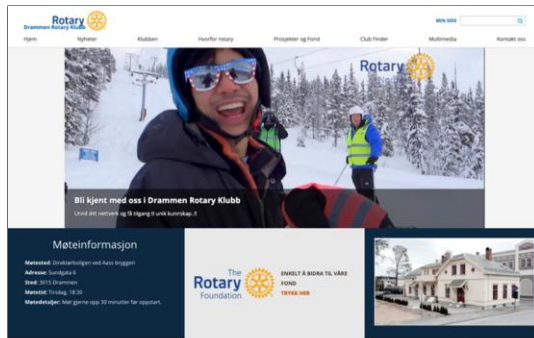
Rotary
Drammen Rotary Klubb

MIN SIDE

Hjem
Nyheter
Klubben
Hvorfor rotary
Prosjekter og Fond
Club Finder
Multimedia
Kontakt oss

Rotary

Bli kjent med oss i Drammen Rotary Klubb

Utvid ditt nettverk og få tilgang til unik kunnskap..!!

Møteinformasjon

Møtested: Direktørboligen ved Aass bryggeri
Adresse: Sundgata 6
Sted: 3015 Drammen
Møtetid: Tirsdag, 18:30
Møtedetaljer: Møt gjerne opp 30 minutter før oppstart.

The Rotary Foundation

ENKELT Å BIDRA TIL VÅRE FOND
TRYKK HER